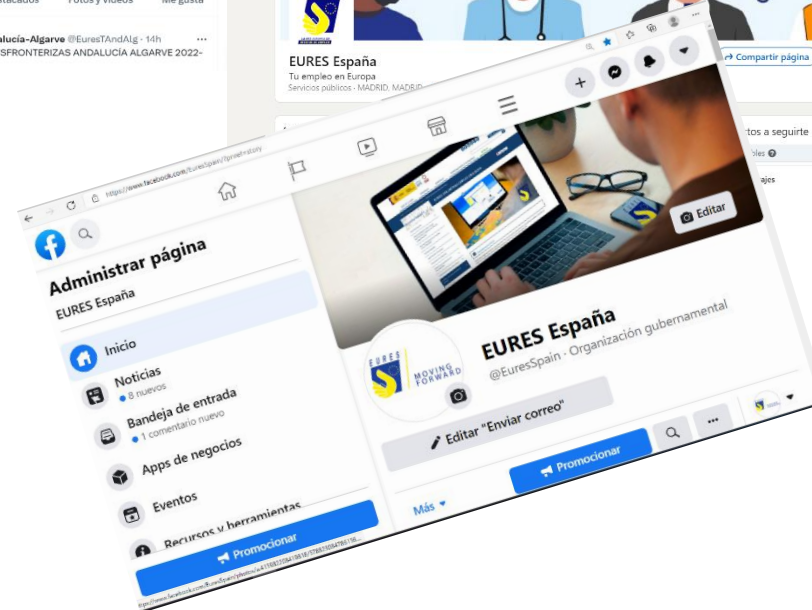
Destacados Fotos y vídeos Me gusta

alucía-Algarve @EuresTAndAlg · 14h ···
SFRONTERIZAS ANDALUCÍA ALGARVE 2022-

EURES España
Tu empleo en Europa
Servicios públicos · MADRID, MADRID

Compartir página

rtos a seguirte
bles

ajes

https://www.facebook.com/EuresSpain/?profile_id=

Administrar página
EURES España

Inicio
Noticias
• 8 nuevos
Bandeja de entrada
• 1 comentario nuevo
Apps de negocios
Eventos
Recursos y herramientas

Promocionar

Editar

EURES
MOVING FORWARD

EURES España
@EuresSpain · Organización gubernamental

Editar "Enviar correo"

Promocionar

Más

https://www.facebook.com/EuresSpain/photos/a.415587258419818/578825084786136...